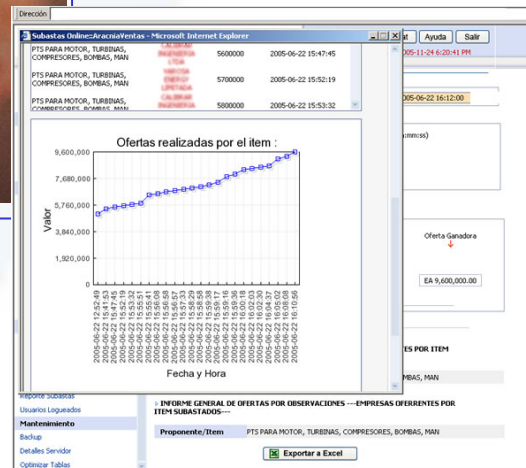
Dirección

Subastas Online::AracniaVentas - Microsoft Internet Explorer

PTS PARA MOTOR, TURBINAS, COMPRESORES, BOMBAS, MAN CALIBRAR INGENIERIA LTDA 5600000 2005-06-22 15:47:45

PTS PARA MOTOR, TURBINAS, COMPRESORES, BOMBAS, MAN VARCISA ENERGY LIMITADA 5700000 2005-06-22 15:52:19

PTS PARA MOTOR, TURBINAS, COMPRESORES, BOMBAS, MAN CALIBRAR INGENIERIA 5800000 2005-06-22 15:53:32

Ofertas realizadas por el item :

9,600,000
7,680,000
5,760,000
3,840,000
1,920,000
0

Valor

2005-06-22 12:52:49
2005-06-22 15:41:53
2005-06-22 15:47:45
2005-06-22 15:52:19
2005-06-22 15:53:32
2005-06-22 15:53:55
2005-06-22 15:54:31
2005-06-22 15:55:01
2005-06-22 15:56:08
2005-06-22 15:56:57
2005-06-22 15:57:20
2005-06-22 15:58:01
2005-06-22 15:58:59
2005-06-22 15:59:17
2005-06-22 15:59:36
2005-06-22 16:00:18
2005-06-22 16:01:08
2005-06-22 16:02:30
2005-06-22 16:04:37
2005-06-22 16:05:22
2005-06-22 16:08:08
2005-06-22 16:10:56

Fecha y Hora

Ayuda Salir
2005-11-24 6:20:41 PM
2005-06-22 16:12:00
mm:ss)
Oferta Ganadora
EA 9,600,000.00
ERTES POR ITEM
MBAS, MAN

Reporte Subastas
Usuarios Logueados
Mantenimiento
Backup
Detalles Servidor
Optimizar Tablas

» INFORME GENERAL DE OFERTAS POR OBSERVACIONES ---EMPRESAS OFERRENTES POR ITEM SUBASTADOS---

| Proponente/Item | PTS PARA MOTOR, TURBINAS, COMPRESORES, BOMBAS, MAN |
|---|---|

Exportar a Excel